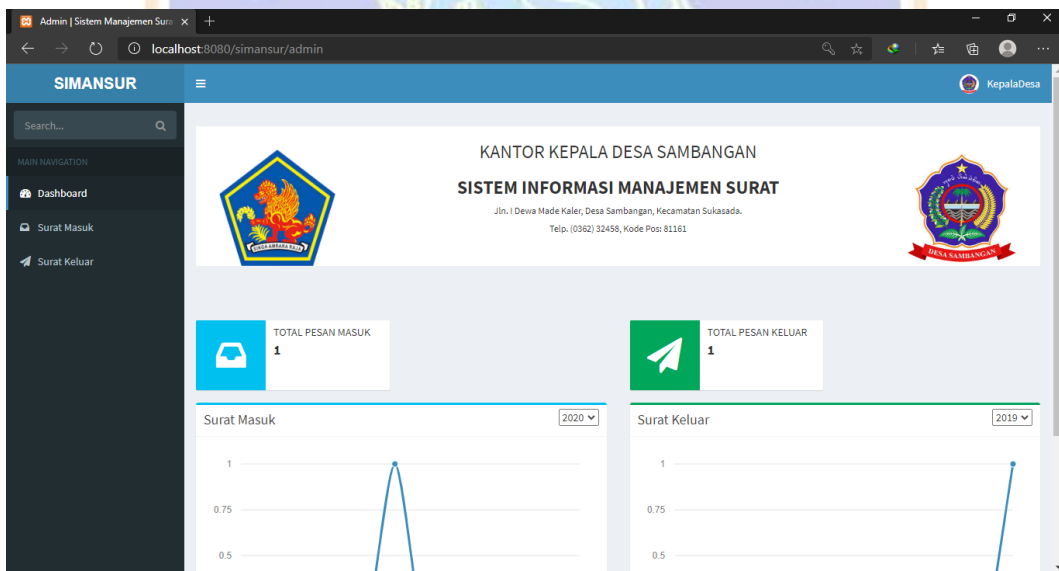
Admin | Sistem Manajemen Sura ×
+
localhost:8080/simansur/admin
SIMANSUR
≡
KepalaDesa
Search...
MAIN NAVIGATION
Dashboard
Surat Masuk
Surat Keluar
KANTOR KEPALA DESA SAMBANGAN
SISTEM INFORMASI MANAJEMEN SURAT
Jln. I Dewa Made Kaler, Desa Sambangan, Kecamatan Sukasada.
Telp. (0362) 32458, Kode Pos: 81161
DESA SAMBANGAN
TOTAL PESAN MASUK
1
TOTAL PESAN KELUAR
1
Surat Masuk
2020
1
0.75
0.5
Surat Keluar
2019
1
0.75
0.5